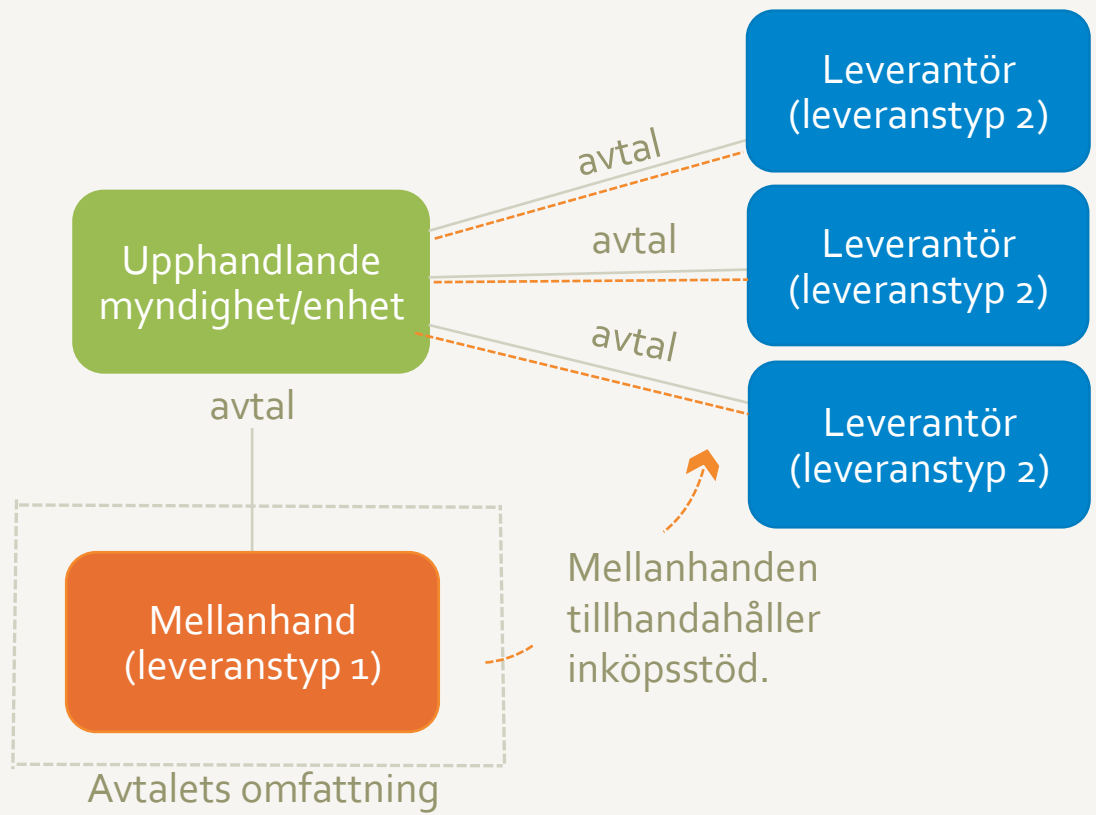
Leverantör (leveranstyp 2)

avtal

Leverantör (leveranstyp 2)

avtal

Upphandlande myndighet/enhet

avtal

Leverantör (leveranstyp 2)

avtal

Mellanhand (leveranstyp 1)

Mellanhanden tillhandahåller inköpsstöd.

Avtalets omfattning